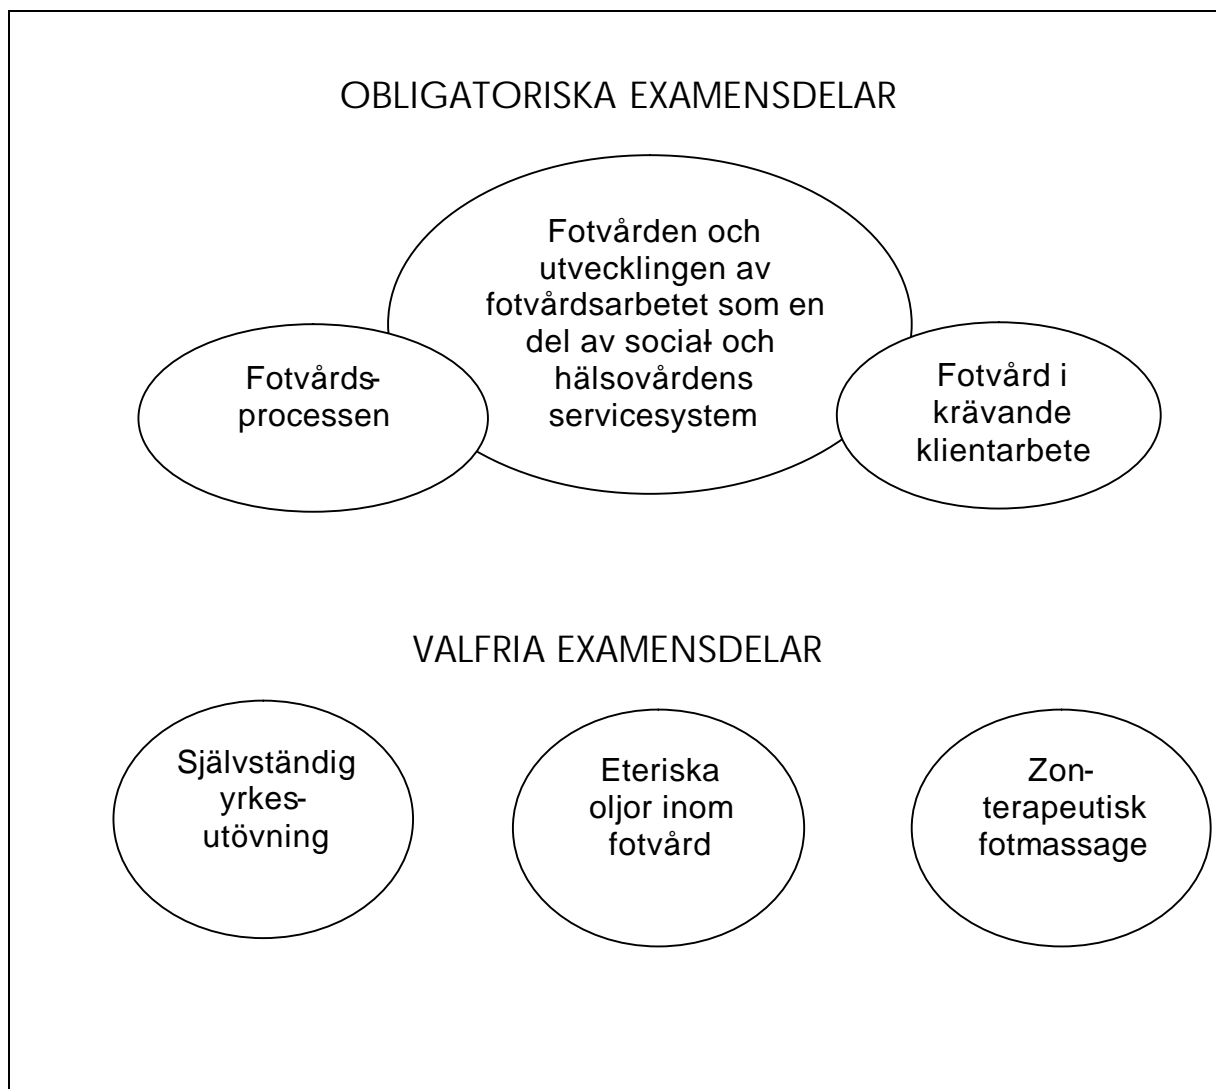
OBLIGATORISKA EXAMENSDELAR

Fotvårdsprocessen

Fotvården och utvecklingen av fotvårdsarbetet som en del av social och hälsovårdens servicesystem

Fotvård i krävande klientarbete

VALFRIA EXAMENSDELAR

Självständig yrkesutövning

Eteriska oljor inom fotvård

Zonterapeutisk fotmassage